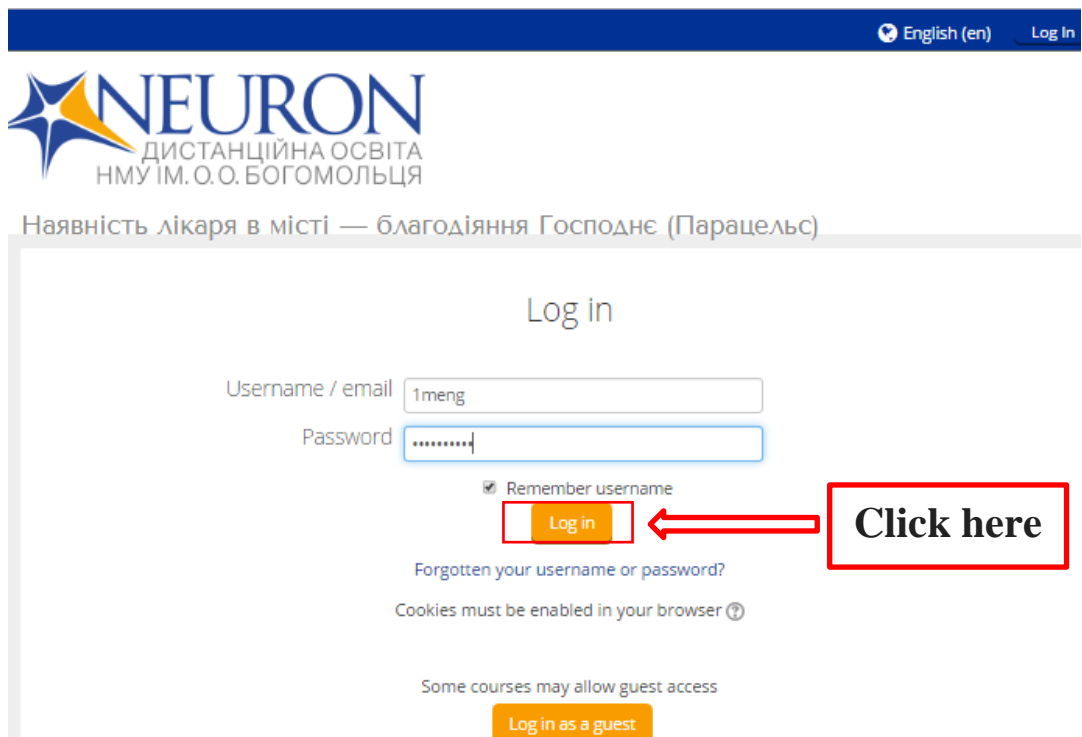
English (en) Log In

NEURON
ДИСТАНЦІЙНА ОСВІТА
НМУ ІМ. О.О. БОГОМОЛЬЦЯ

Наявність лікаря в місті — благодіяння Господнє (Парацельс)

Log in

Username / email 1meng

Password ••••••••••

Remember username

Log in

Click here

Forgotten your username or password?

Cookies must be enabled in your browser

Some courses may allow guest access

Log in as a guest